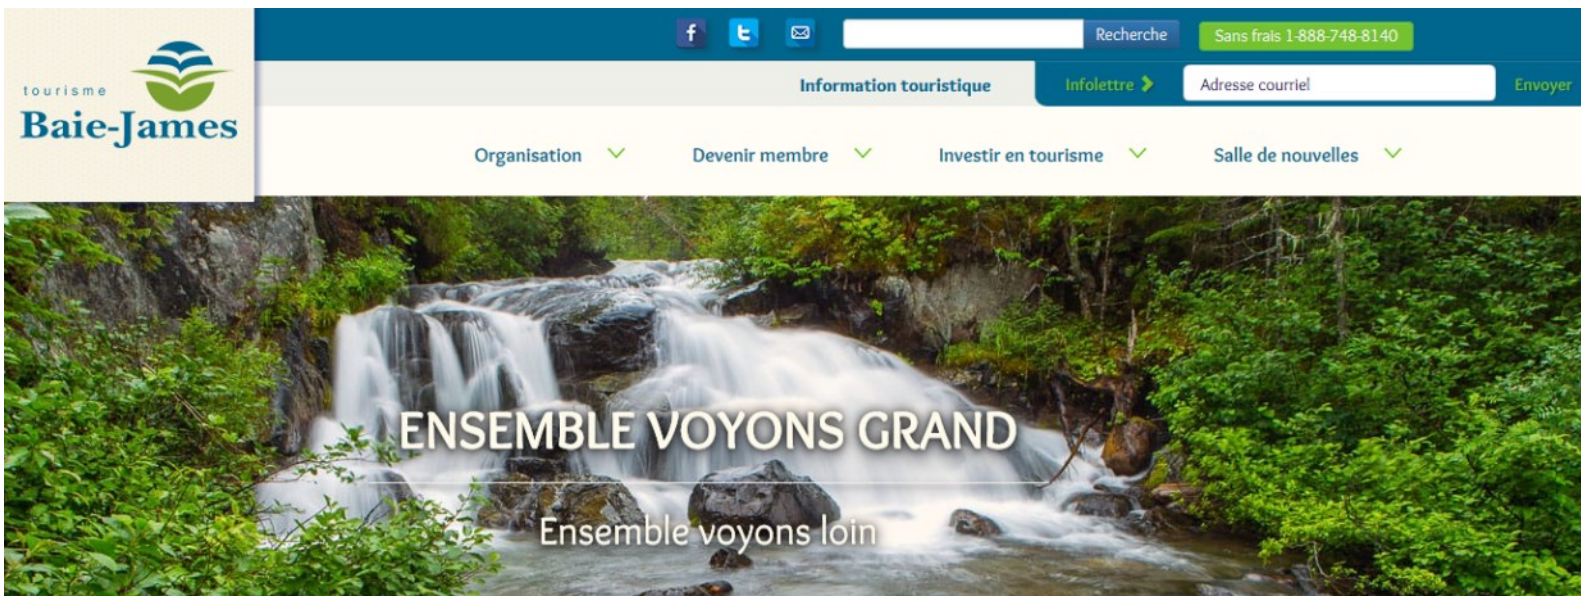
tourisme
Baie-James

Recherche

Sans frais 1-888-748-8140

Information touristique

Infolettre

Adresse courriel

Envoyer

Organisation

Devenir membre

Investir en tourisme

Salle de nouvelles

ENSEMBLE VOYONS GRAND

Ensemble voyons loin